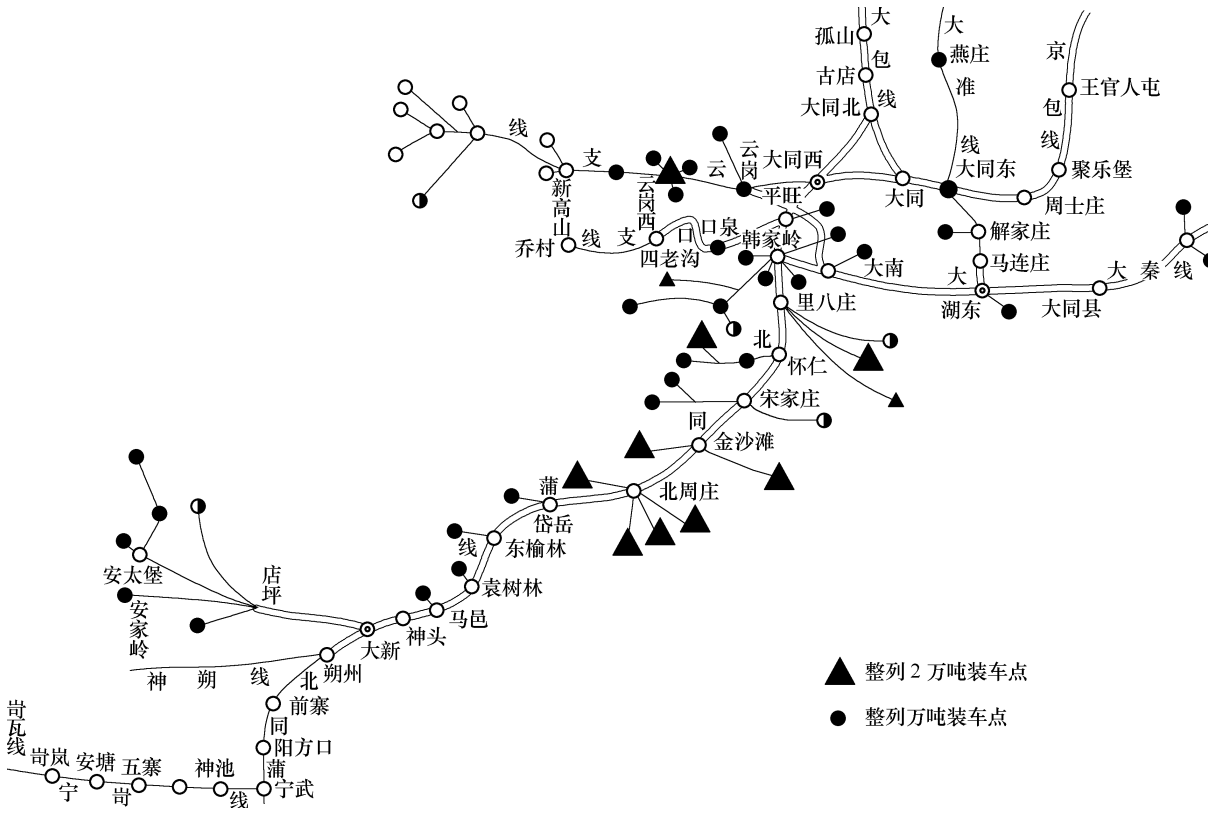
大
孤山
包
古店
线
大同北
大
燕庄
准
线
京
王官人屯
包
线
聚乐堡
周士庄
大同东
大同
大同西
平旺
云
岗
云
云冈西
线
支
新
高
山
乔村
线
支
口
口泉
四老沟
韩家岭
大南
解家庄
马连庄
大
湖东
大同县
大
秦
线
里八庄
北
怀仁
宋家庄
同
金沙滩
北周庄
蒲
岱岳
线
东榆林
袁树林
马邑
神头
大新
朔州
安太堡
店
坪
安
家
岭
神
朔
线
北
前寨
同
阳方口
蒲
宁武
岢
瓦
线
岢岚
安塘
宁
五寨
岢
神池
线
整列 2 万吨装车点
整列万吨装车点